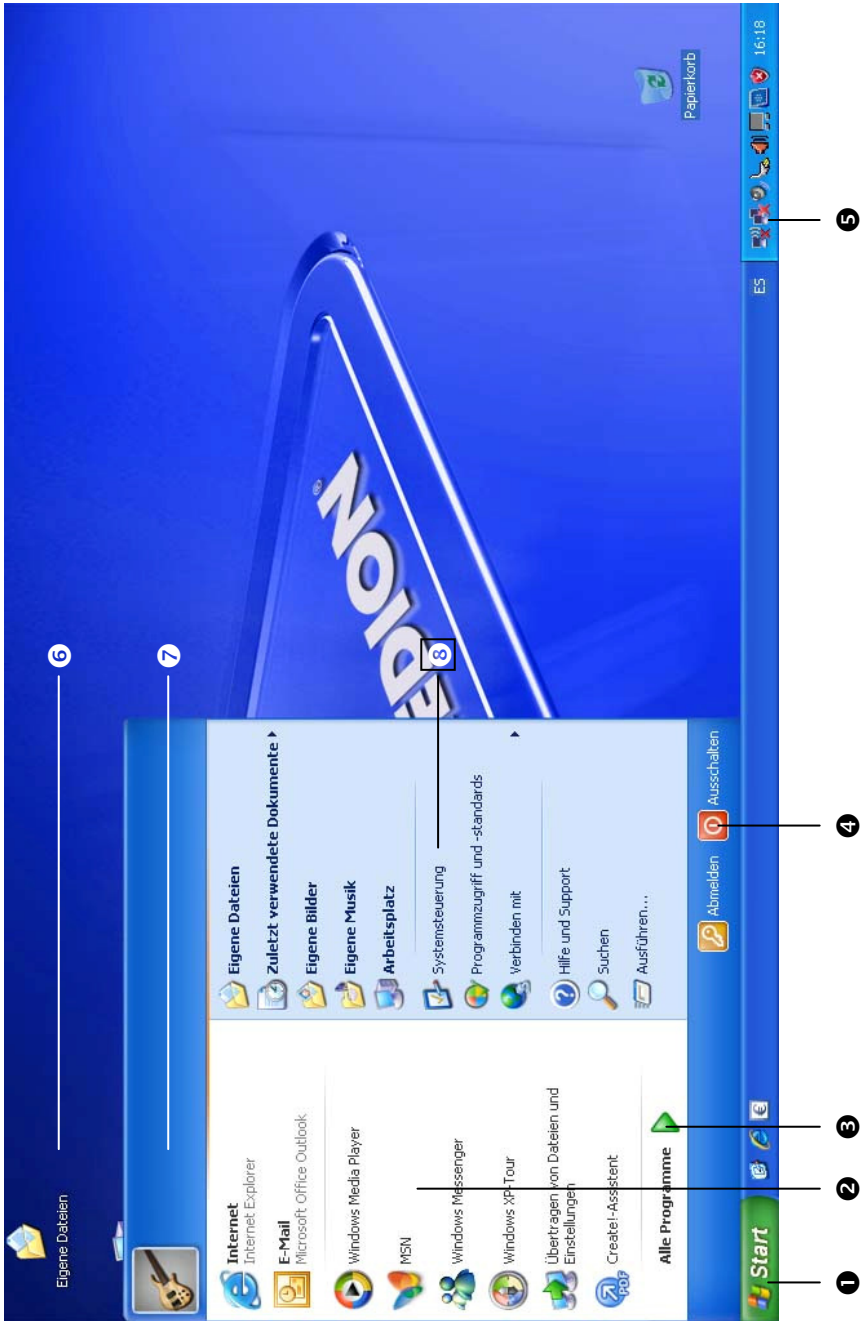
Eigene Dateien

Internet
Internet Explorer
E-Mail
Microsoft Office Outlook
Windows Media Player
MSN
Windows Messenger
Windows XP-Tour
Übertragen von Dateien und Einstellungen
Create!-Assistent
Alle Programme

Eigene Dateien
Zuletzt verwendete Dokumente
Eigene Bilder
Eigene Musik
Arbeitsplatz
Systemsteuerung
Programmzugriff und -standards
Verbinden mit
Hilfe und Support
Suchen
Ausführen...

Abmelden
Ausschalten

Start

ES
16:18

Papierkorb

MEDION

❶ ❷ ❸ ❹ ❺ ❻ ❼ 8